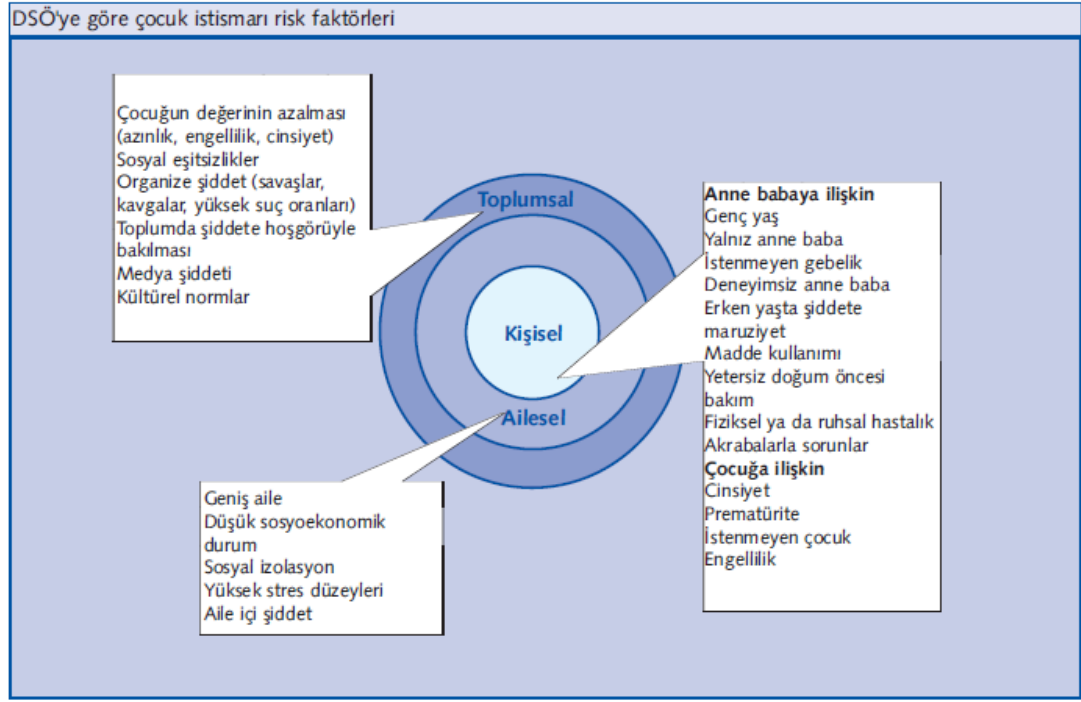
DSÖ'ye göre çocuk istismarı risk faktörleri

Çocuğun değerinin azalması (azınlık, engellilik, cinsiyet)
Sosyal eşitsizlikler
Organize şiddet (savaşlar, kavgalar, yüksek suç oranları)
Toplumda şiddete hoşgörüyle bakılması
Medya şiddeti
Kültürel normlar

Toplumsal

Kişisel

Ailesel

Anne babaya ilişkin
Genç yaş
Yalnız anne baba
İstenmeyen gebelik
Deneyimsiz anne baba
Erken yaşta şiddete maruziyet
Madde kullanımı
Yetersiz doğum öncesi bakım
Fiziksel ya da ruhsal hastalık
Akrabalarla sorunlar
Çocuğa ilişkin
Cinsiyet
Prematürite
İstenmeyen çocuk
Engellilik

Geniş aile
Düşük sosyoekonomik durum
Sosyal izolasyon
Yüksek stres düzeyleri
Aile içi şiddet